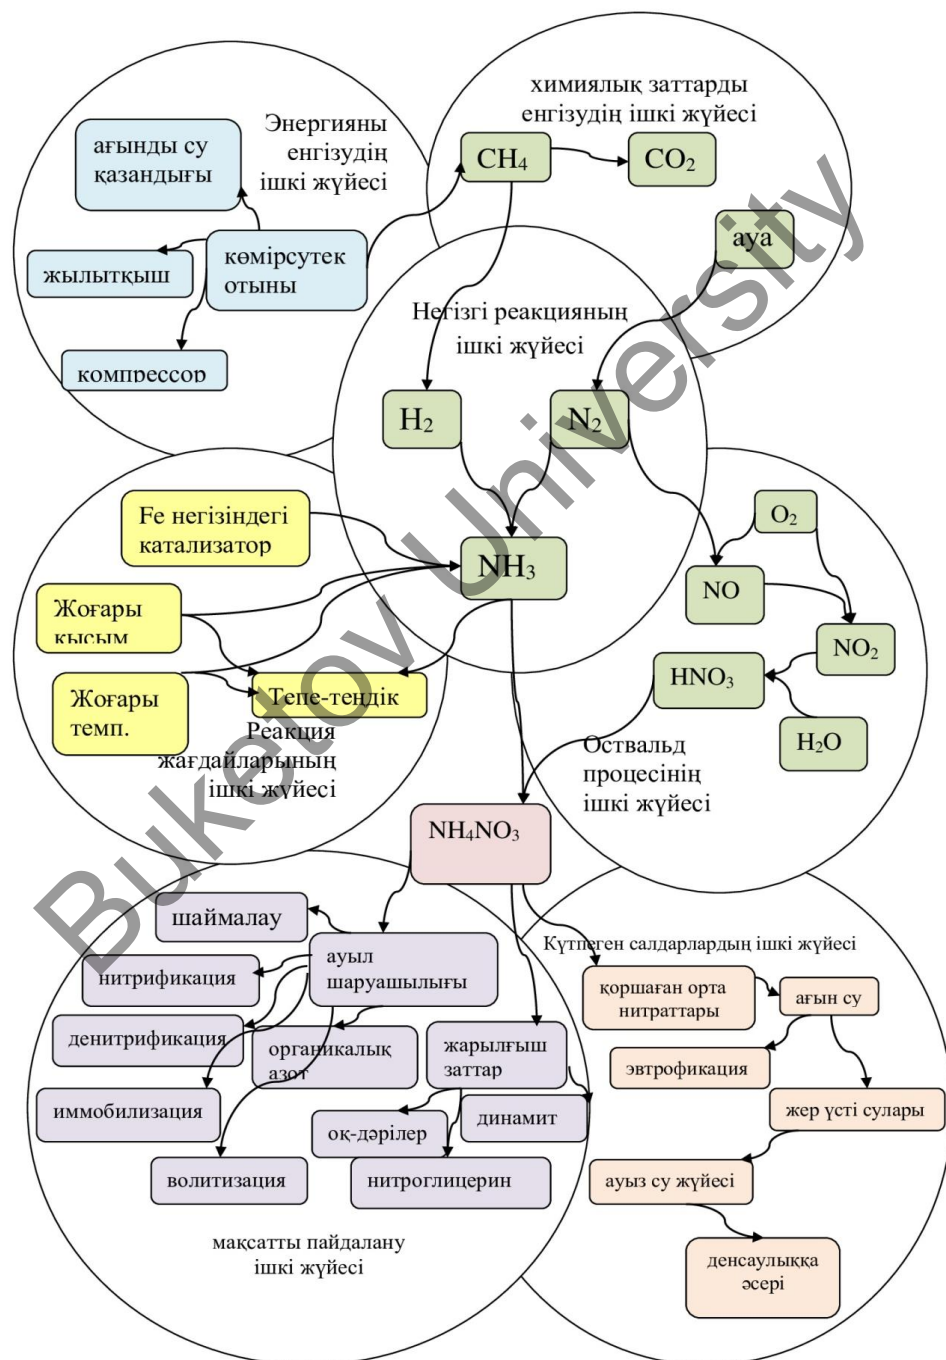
химиялық заттарды енгізудің ішкі жүйесі

Энергияны енгізудің ішкі жүйесі

ағынды су қазандығы

$CH_4$

$CO_2$

ауа

жылытқыш

көмірсутек отыны

компрессор

Негізгі реакцияның ішкі жүйесі

$H_2$

$N_2$

Fe негізіндегі катализатор

$NH_3$

$O_2$

Жоғары қысым

NO

$NO_2$

Жоғары темп.

Тепе-теңдік

$HNO_3$

Реакция жағдайларының ішкі жүйесі

Оствальд процесінің ішкі жүйесі

$H_2O$

$NH_4NO_3$

шаймалау

Күтпеген салдарлардың ішкі жүйесі

нитрификация

ауыл шаруашылығы

қоршаған орта нитраттары

ағын су

денитрификация

органикалық азот

жарылғыш заттар

эвтрофикация

иммобилизация

динамит

жер үсті сулары

оқ-дәрілер

волитизация

нитроглицерин

ауыз су жүйесі

мақсатты пайдалану ішкі жүйесі

денсаулыққа әсері

Buketov University